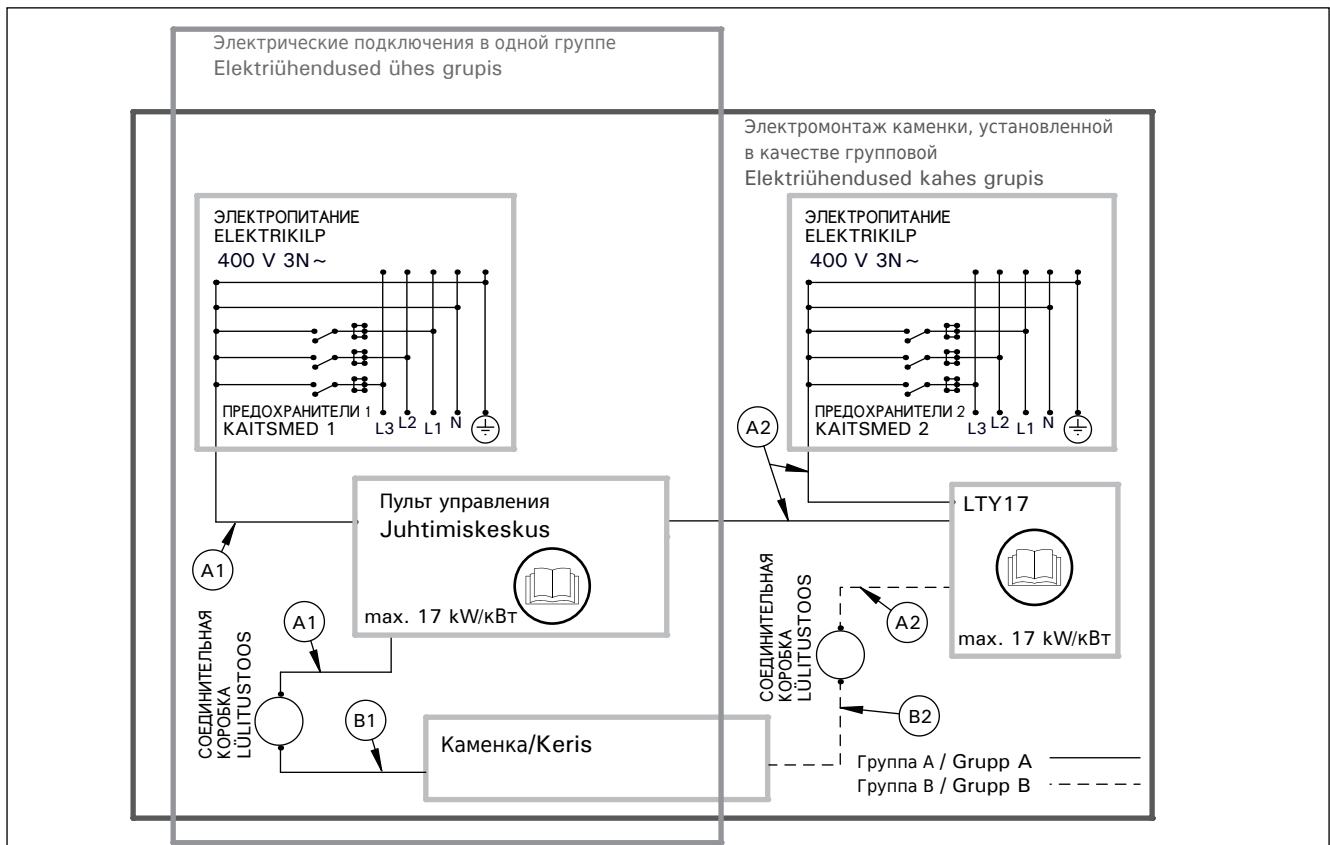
Электрические подключения в одной группе
Elektriühendused ühes grupis

Электромонтаж каменки, установленной в качестве групповой
Elektriühendused kahes grupis

ЭЛЕКТРОПИТАНИЕ
ELEKTRIKILP
400 V 3N ~

ПРЕДОХРАНИТЕЛИ 1
KAITSMED 1
L3 L2 L1 N

ЭЛЕКТРОПИТАНИЕ
ELEKTRIKILP
400 V 3N ~

ПРЕДОХРАНИТЕЛИ 2
KAITSMED 2
L3 L2 L1 N

A2

Пульт управления
Juhtimiskeskus

LTY17

A1

СОЕДИНИТЕЛЬНАЯ КОРОБКА
LÜLITUSTOOS

A2

A1

max. 17 kW/кВт

max. 17 kW/кВт

СОЕДИНИТЕЛЬНАЯ КОРОБКА
LÜLITUSTOOS

B1

B2

Каменка/Keris

Группа A / Grupp A
Группа B / Grupp B